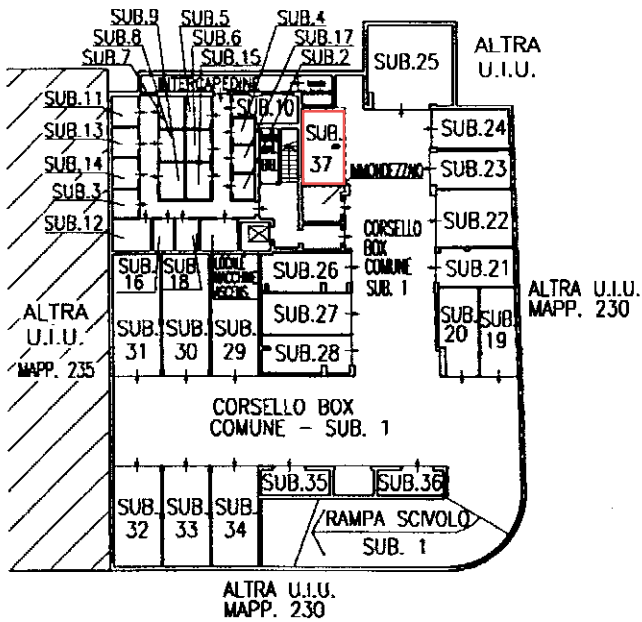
SUB.9
SUB.5
SUB.4
SUB.8
SUB.6
SUB.17
SUB.7
SUB.15
SUB.2
SUB.25
ALTRA U.I.U.
INTERCAPEDINE
SUB.11
SUB.10
SUB.13
SUB. 37
SUB.24
SUB.14
MANCHEZZINO
SUB.23
SUB.3
SUB.12
CORSELLO BOX COMUNE SUB. 1
SUB.22
SUB. 16
SUB. 18
LOCALE MACCHINE ASCENS.
SUB.26
SUB.21
ALTRA U.I.U. MAPP. 230
ALTRA U.I.U. MAPP. 235
SUB.27
SUB. 31
SUB. 30
SUB. 29
SUB.28
SUB. 20
SUB. 19
CORSELLO BOX COMUNE - SUB. 1
SUB.35
SUB.36
SUB. 32
SUB. 33
SUB. 34
RAMPA SCIVOLO
SUB. 1
ALTRA U.I.U. MAPP. 230